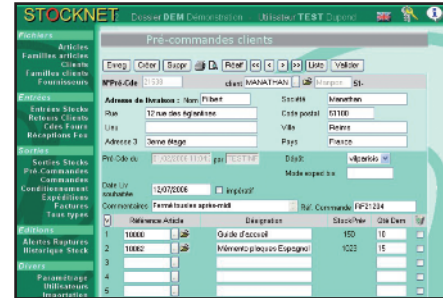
STOCKNET Dossier DEM Démonstration Utilisateur TEST Dupond

Fichiers
Articles
Familles articles
Clients
Familles clients
Fournisseurs

Entrées
Entrées Stocks
Retours Clients
Cdes Fourn
Réceptions Fou

Sorties
Sorties Stocks
Pré-Commandes
Commandes
Conditionnement
Expéditions
Factures
Taux types

Editions
Alertes Ruptures
Historique Stock

Divers
Paramétrage
Utilisateurs
Importation

Pré-commandes clients

Enreg Créer Suppr Reset << < > >> Liste Valider

N°Pré-Cde 21530 client MANATHAN Marque 51-

Adresse de livraison : Nom Filbert
Rue 12 rue des églantines
Lieu
Adresse 3 3eme étage
Société Manathan
Code postal 51100
Ville Reims
Pays France

Pré-Cde du 12/07/2006 11:04 par TESTNF
Dépôt vilparisis
Mode expédition

Date Liv souhaitée 12/07/2006 Imprimé

Commentaire Fermé tous les après-midi
Réf. Commande RF21234

| N | Référence Article | Désignation | Stock Prév | Qté Dem | |
|---|---|---|---|---|---|
| 1 | 10000 | Guide d'accueil | 150 | 10 | |
| 2 | 10062 | Mémento plaques Espagnol | 1023 | 15 | |
| 3 | | | | | |
| 4 | | | | | |
| 5 | | | | | |